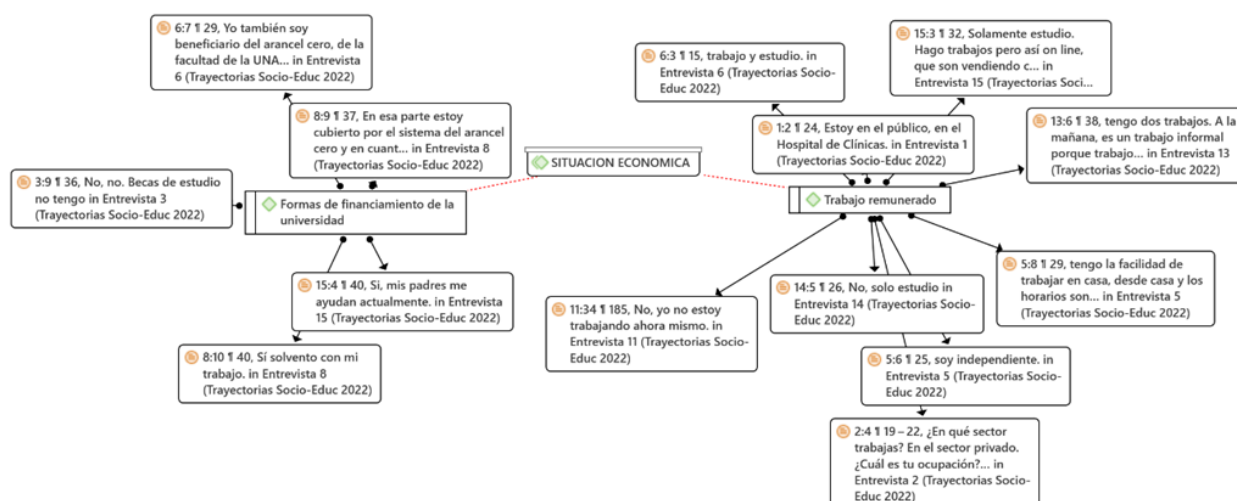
6:7 ¶ 29, Yo también soy beneficiario del arancel cero, de la facultad de la UNA... in Entrevista 6 (Trayectorias Socio-Educ 2022)

6:3 ¶ 15, trabajo y estudio. in Entrevista 6 (Trayectorias Socio-Educ 2022)

15:3 ¶ 32, Solamente estudio. Hago trabajos pero así on line, que son vendiendo c... in Entrevista 15 (Trayectorias Soci...

8:9 ¶ 37, En esa parte estoy cubierto por el sistema del arancel cero y en cuant... in Entrevista 8 (Trayectorias Socio-Educ 2022)

1:2 ¶ 24, Estoy en el público, en el Hospital de Clínicas. in Entrevista 1 (Trayectorias Socio-Educ 2022)

13:6 ¶ 38, tengo dos trabajos. A la mañana, es un trabajo informal porque trabajo... in Entrevista 13 (Trayectorias Socio-Educ 2022)

SITUACION ECONOMICA

3:9 ¶ 36, No, no. Becas de estudio no tengo in Entrevista 3 (Trayectorias Socio-Educ 2022)

Formas de financiamiento de la universidad

Trabajo remunerado

5:8 ¶ 29, tengo la facilidad de trabajar en casa, desde casa y los horarios son... in Entrevista 5 (Trayectorias Socio-Educ 2022)

15:4 ¶ 40, Si, mis padres me ayudan actualmente. in Entrevista 15 (Trayectorias Socio-Educ 2022)

14:5 ¶ 26, No, solo estudio in Entrevista 14 (Trayectorias Socio-Educ 2022)

11:34 ¶ 185, No, yo no estoy trabajando ahora mismo. in Entrevista 11 (Trayectorias Socio-Educ 2022)

8:10 ¶ 40, Sí solvento con mi trabajo. in Entrevista 8 (Trayectorias Socio-Educ 2022)

5:6 ¶ 25, soy independiente. in Entrevista 5 (Trayectorias Socio-Educ 2022)

2:4 ¶ 19 – 22, ¿En qué sector trabajas? En el sector privado. ¿Cuál es tu ocupación?... in Entrevista 2 (Trayectorias Socio-Educ 2022)